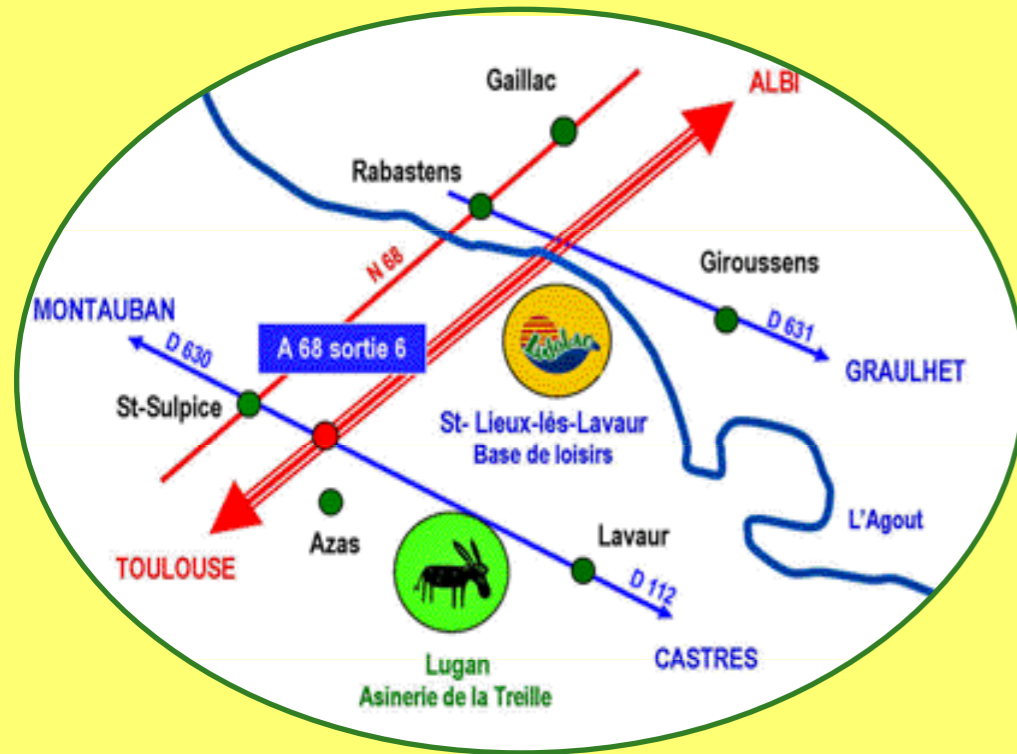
Gaillac

ALBI

Rabastens

N 68

Giroussens

MONTAUBAN

D 631

D 630

A 68 sortie 6

GRAULHET

St-Sulpice

St- Lieux-lès-Lavaur
Base de loisirs

L'Agout

Azas

Lavaur

TOULOUSE

D 112

CASTRES

Lugan
Asinerie de la Treille